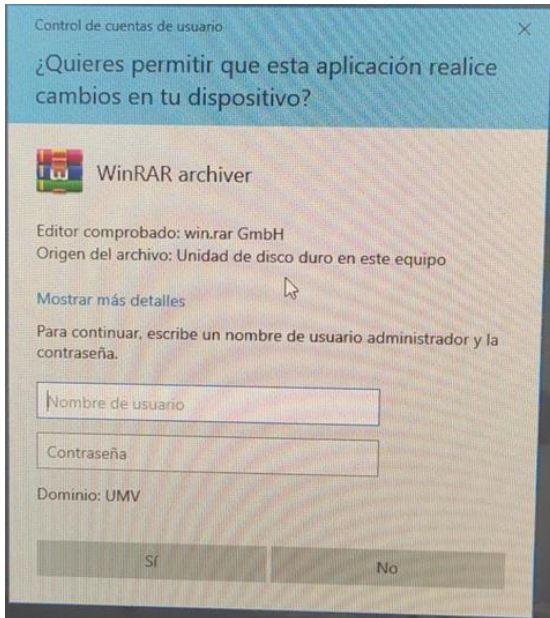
Control de cuentas de usuario

¿Quieres permitir que esta aplicación realice cambios en tu dispositivo?

WinRAR archiver

Editor comprobado: win.rar GmbH
Origen del archivo: Unidad de disco duro en este equipo

Mostrar más detalles

Para continuar, escribe un nombre de usuario administrador y la contraseña.

Nombre de usuario

Contraseña

Dominio: UMV

Sí

No